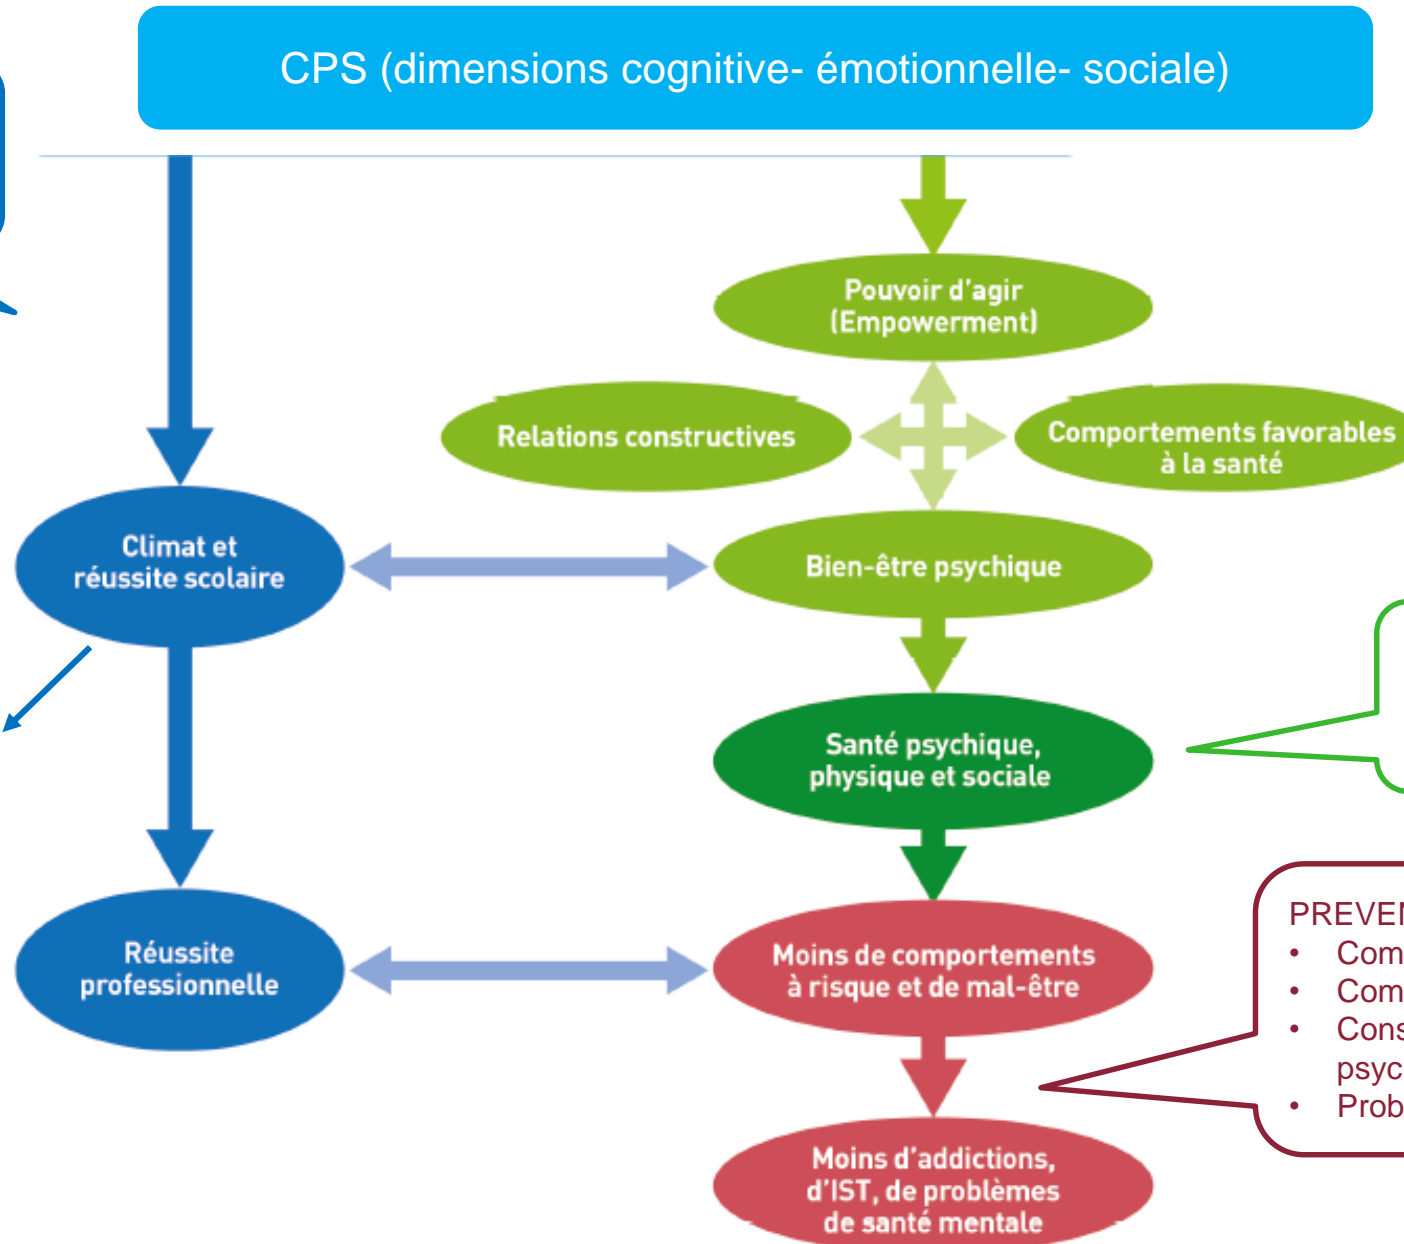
CPS (dimensions cognitive- émotionnelle- sociale)

Pouvoir d'agir (Empowerment)

Relations constructives

Comportements favorables à la santé

Climat et réussite scolaire

Bien-être psychique

Santé psychique, physique et sociale

Réussite professionnelle

Moins de comportements à risque et de mal-être

Moins d'addictions, d'IST, de problèmes de santé mentale

PREVEN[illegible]
• Com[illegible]
• Com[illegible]
• Cons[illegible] psyc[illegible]
• Prob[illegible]